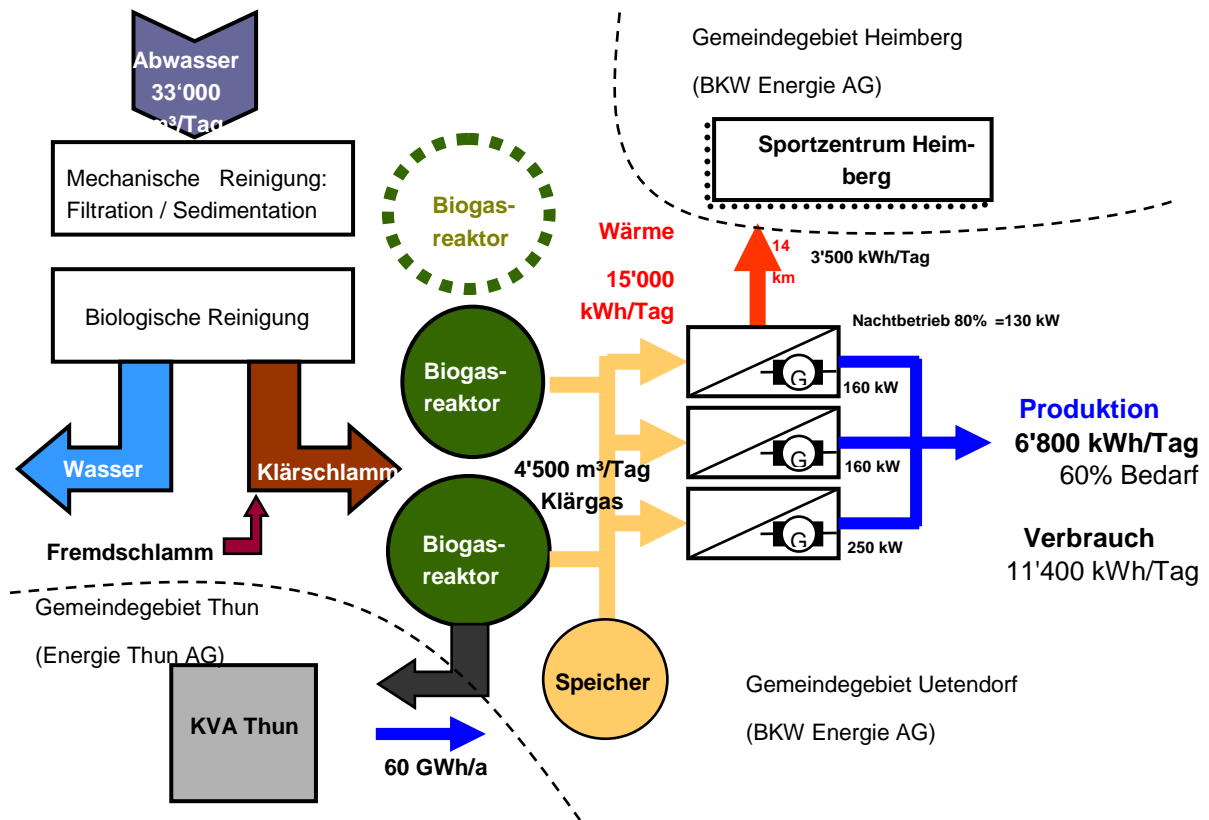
Abwasser 33‘000 m³/Tag

Gemeindegebiet Heimberg

(BKW Energie AG)

Sportzentrum Heimberg

Mechanische Reinigung: Filtration / Sedimentation

Biogasreaktor

Wärme

15'000 kWh/Tag

14 km

3'500 kWh/Tag

Biologische Reinigung

Nachtbetrieb 80% =130 kW

Biogasreaktor

G

160 kW

Produktion

6'800 kWh/Tag

60% Bedarf

Wasser

Klärschlamm

4'500 m³/Tag Klärgas

G

160 kW

G

250 kW

Verbrauch

11'400 kWh/Tag

Fremdschlamm

Biogasreaktor

Gemeindegebiet Thun

(Energie Thun AG)

KVA Thun

Speicher

Gemeindegebiet Uetendorf

(BKW Energie AG)

60 GWh/a